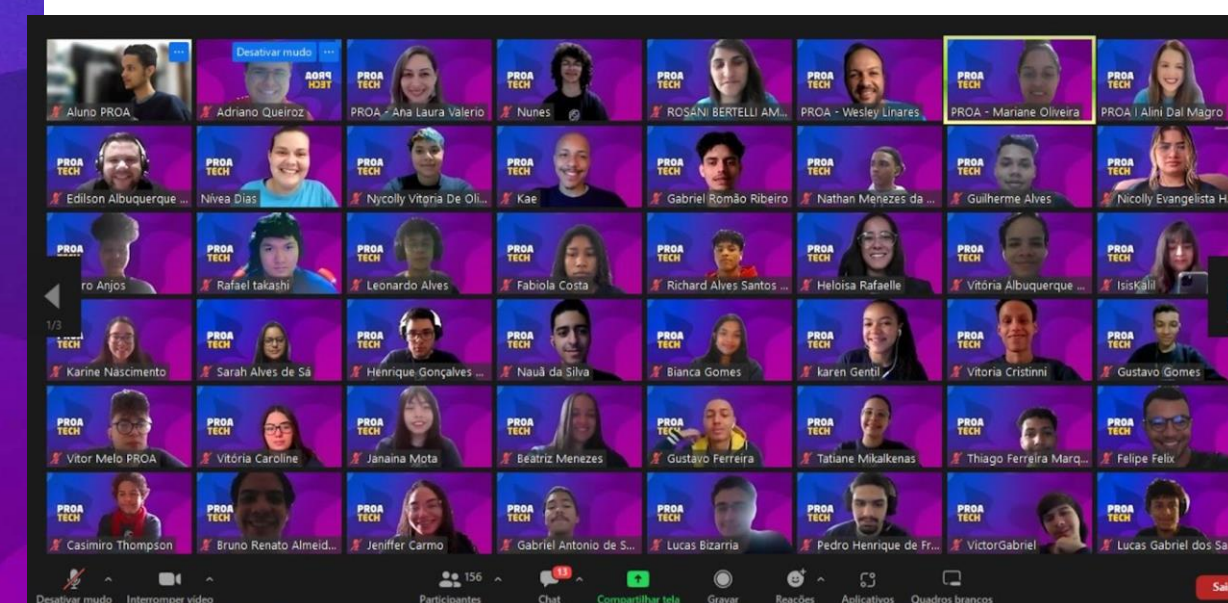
Aluno PROA
Desativar mudo
PROA TECH
Adriano Queiroz
PROA TECH
PROA - Ana Laura Valerio
PROA TECH
Nunes
PROA TECH
ROSANI BERTELLI AM...
PROA TECH
PROA - Wesley Linares
PROA TECH
PROA - Mariane Oliveira
PROA TECH
PROA | Alini Dal Magro

PROA TECH
Edilson Albuquerque ...
PROA TECH
Nivea Dias
PROA TECH
Nycolly Vitoria De Oli...
PROA TECH
Kae
PROA TECH
Gabriel Romão Ribeiro
PROA TECH
Nathan Menezes da ...
PROA TECH
Guilherme Alves
PROA TECH
Nicolly Evangelista H

PROA TECH
ro Anjos
1/3
PROA TECH
Rafael takashi
PROA TECH
Leonardo Alves
PROA TECH
Fabiola Costa
PROA TECH
Richard Alves Santos ...
PROA TECH
Heloisa Rafaelle
PROA TECH
Vitória Albuquerque ...
PROA TECH
IsisKalil

PROA TECH
Karine Nascimento
PROA TECH
Sarah Alves de Sá
PROA TECH
Henrique Gonçalves ...
PROA TECH
Nauã da Silva
PROA TECH
Bianca Gomes
PROA TECH
karen Gentil
PROA TECH
Vitoria Cristinni
PROA TECH
Gustavo Gomes

PROA TECH
Vitor Melo PROA
PROA TECH
Vitória Caroline
PROA TECH
Janaina Mota
PROA TECH
Beatriz Menezes
PROA TECH
Gustavo Ferreira
PROA TECH
Tatiane Mikalkenas
PROA TECH
Thiago Ferreira Marq...
PROA TECH
Felipe Felix

PROA TECH
Casimiro Thompson
PROA TECH
Bruno Renato Almeid...
PROA TECH
Jeniffer Carmo
PROA TECH
Gabriel Antonio de S...
PROA TECH
Lucas Bizarria
PROA TECH
Pedro Henrique de Fr...
PROA TECH
VictorGabriel
PROA TECH
Lucas Gabriel dos Sa

Desativar mudo Interromper vídeo 156 Participantes 13 Chat Compartilhar tela Gravar Reações Aplicativos Quadros brancos Sai